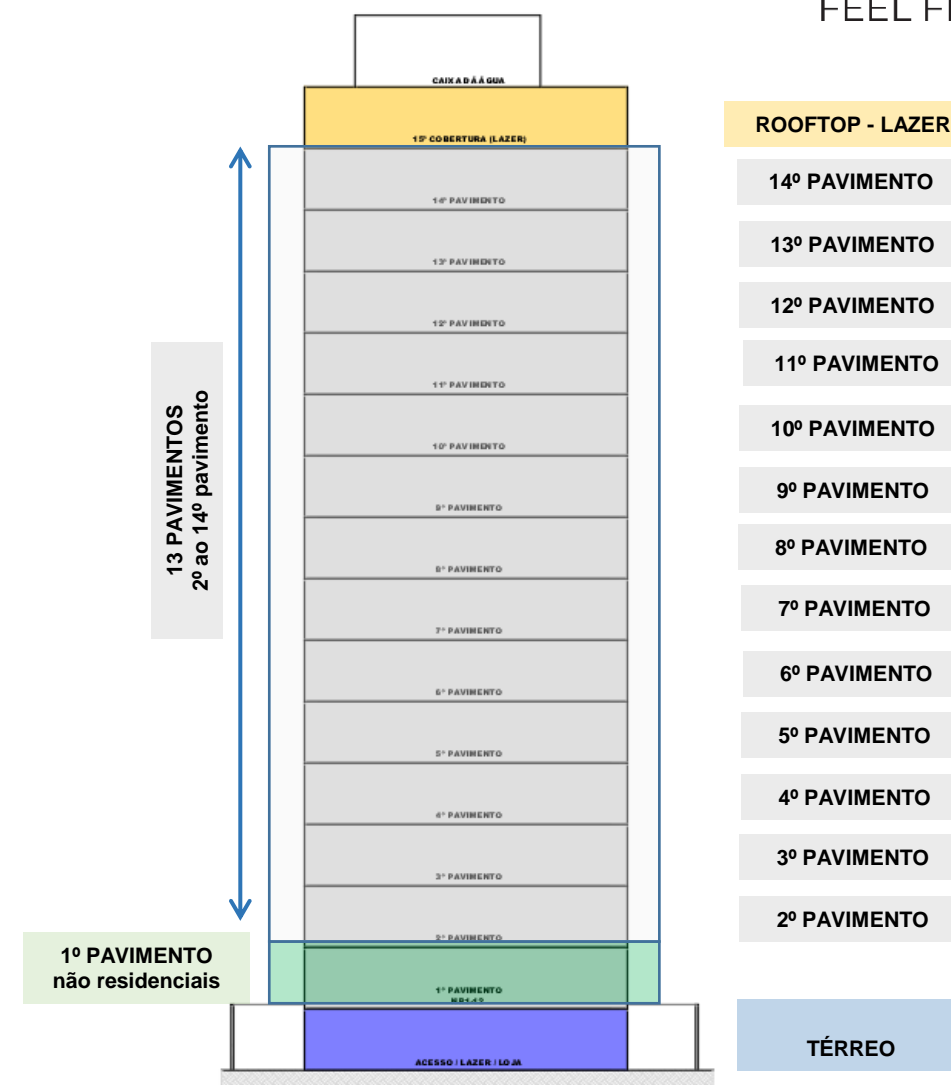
FEEL F

CAIXA D'ÁGUA

15º COBERTURA (LAZER)

ROOFTOP - LAZER

14º PAVIMENTO
13º PAVIMENTO
12º PAVIMENTO
11º PAVIMENTO
10º PAVIMENTO
9º PAVIMENTO
8º PAVIMENTO
7º PAVIMENTO
6º PAVIMENTO
5º PAVIMENTO
4º PAVIMENTO
3º PAVIMENTO
2º PAVIMENTO

14º PAVIMENTO
13º PAVIMENTO
12º PAVIMENTO
11º PAVIMENTO
10º PAVIMENTO
9º PAVIMENTO
8º PAVIMENTO
7º PAVIMENTO
6º PAVIMENTO
5º PAVIMENTO
4º PAVIMENTO
3º PAVIMENTO
2º PAVIMENTO

13 PAVIMENTOS
2º ao 14º pavimento

1º PAVIMENTO
não residenciais

1º PAVIMENTO
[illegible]

ACESSO / LAZER / LOJA

TÉRREO